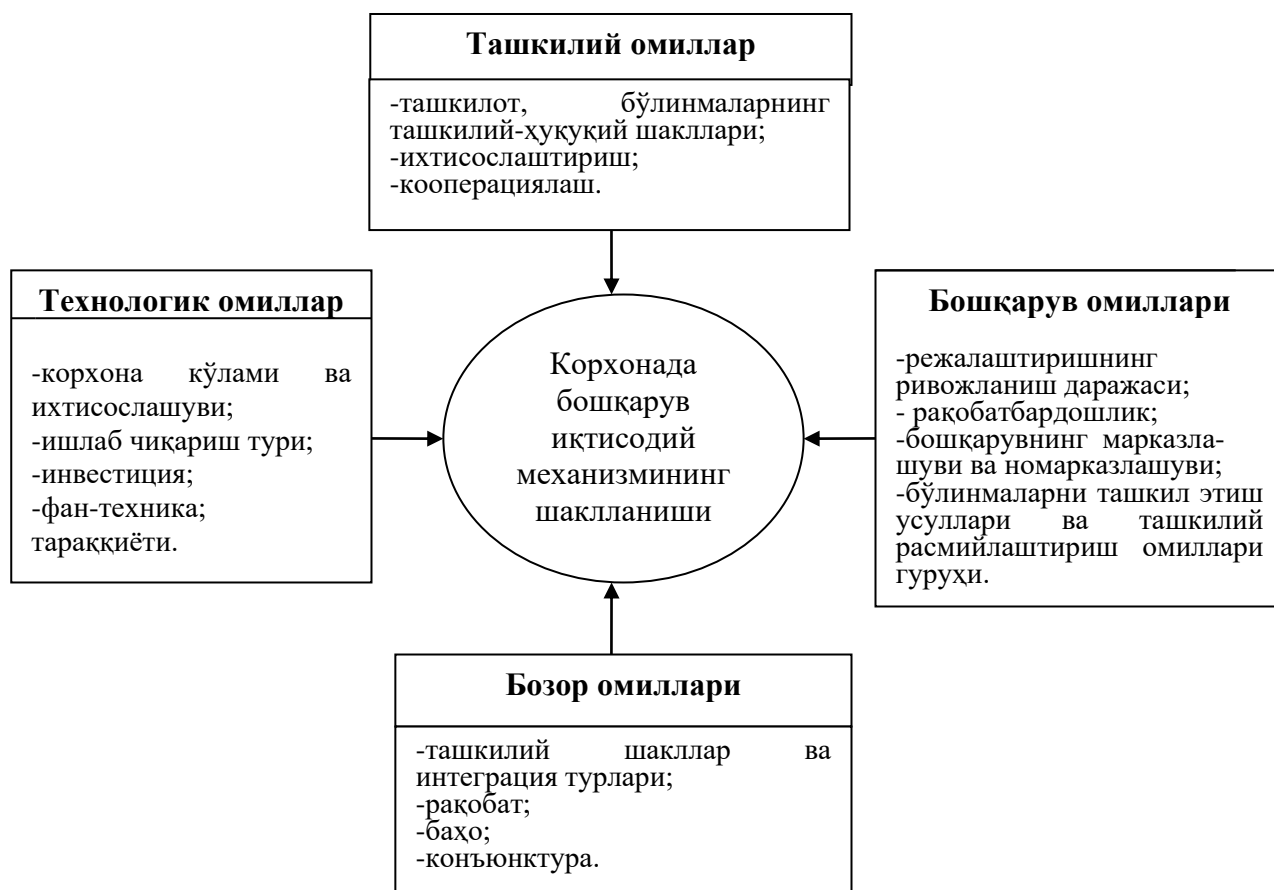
Ташкилий омиллар

-ташкилот, бўлинмаларнинг ташкилий-ҳуқуқий шакллари;
-ихтисослаштириш;
-кооперациялаш.

Технологик омиллар

-корхона кўлами ва ихтисослашуви;
-ишлаб чиқариш тури;
-инвестиция;
-фан-техника;
тараққиёти.

Корхонада бошқарув иқтисодий механизмининг шаклланиши

Бошқарув омиллари

-режалаштиришнинг ривожланиш даражаси;
- рақобатбардошлик;
-бошқарувнинг марказлашуви ва номарказлашуви;
-бўлинмаларни ташкил этиш усуллари ва ташкилий расмийлаштириш омиллари гуруҳи.

Бозор омиллари

-ташкилий шакллар ва интеграция турлари;
-рақобат;
-баҳо;
-конъюнктура.